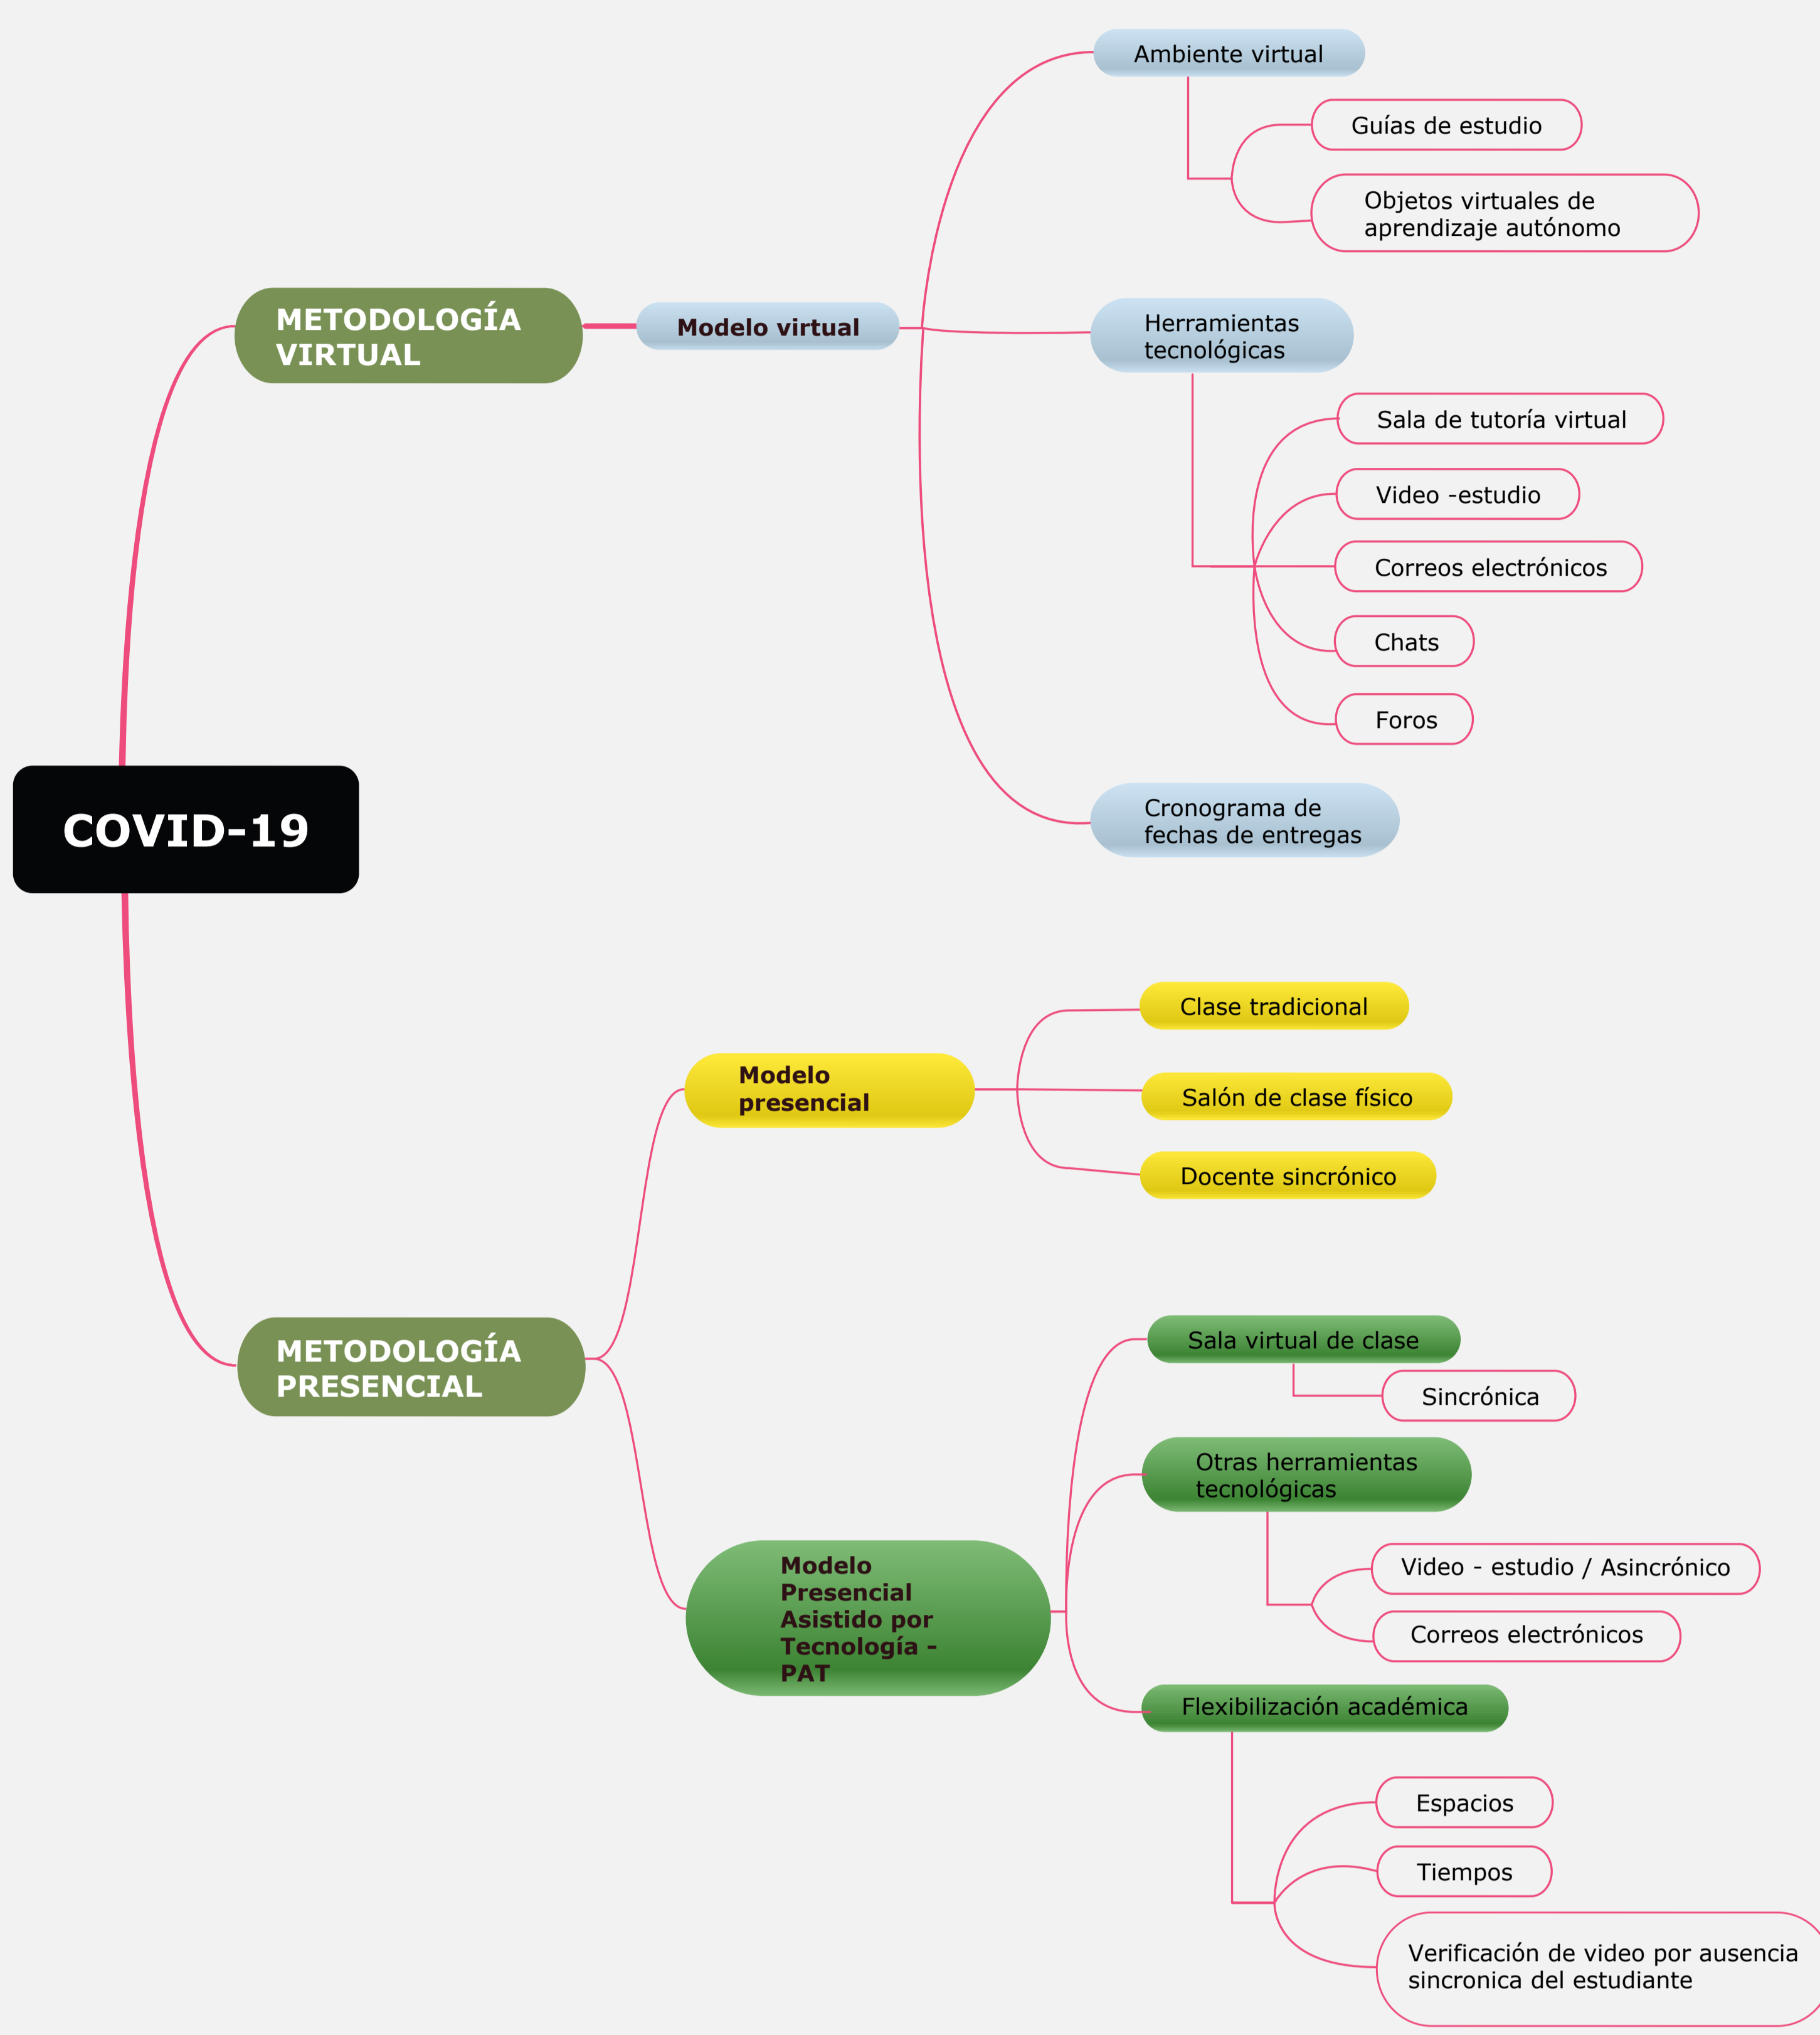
COVID-19

METODOLOGÍA VIRTUAL

Modelo virtual

Ambiente virtual

Guías de estudio

Objetos virtuales de aprendizaje autónomo

Herramientas tecnológicas

Sala de tutoría virtual

Video -estudio

Correos electrónicos

Chats

Foros

Cronograma de fechas de entregas

METODOLOGÍA PRESENCIAL

Modelo presencial

Clase tradicional

Salón de clase físico

Docente sincrónico

Modelo Presencial Asistido por Tecnología - PAT

Sala virtual de clase

Sincrónica

Otras herramientas tecnológicas

Video - estudio / Asincrónico

Correos electrónicos

Flexibilización académica

Espacios

Tiempos

Verificación de video por ausencia sincronica del estudiante